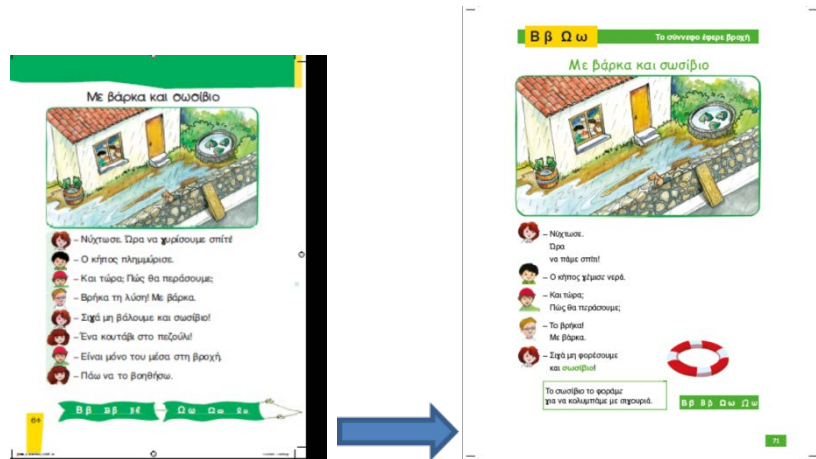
Με βάρκα και σωσίβιο

– Νύχτωσε. Ώρα να γυρίσουμε σπίτι!

– Ο κήπος πλημμύρισε.

– Και τώρα; Πώς θα περάσουμε;

– Βρήκα τη λύση! Με βάρκα.

– Σιγά μη βάλουμε και σωσίβιο!

– Ένα κουτάβι στο πεζούλι!

– Είναι μόνο του μέσα στη βροχή.

– Πάω να το βοηθήσω.

Β β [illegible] Ω ω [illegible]

64

Β β Ω ω Το σύννεφο έφερε βροχή

Με βάρκα και σωσίβιο

– Νύχτωσε. Ώρα να πάμε σπίτι!

– Ο κήπος γέμισε νερά.

– Και τώρα; Πώς θα περάσουμε;

– Το βρήκα! Με βάρκα.

– Σιγά μη φορέσουμε και σωσίβιο!

Το σωσίβιο το φοράμε για να κολυμπάμε με σιγουριά.

Β β Β β Ω ω Ω ω

71